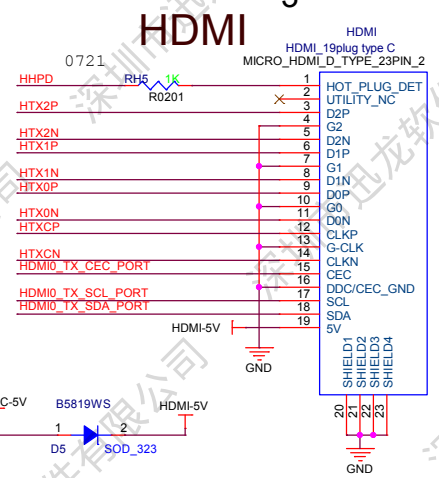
HDMI

0721

HDMI
HDMI_19plug type C
MICRO_HDMI_D_TYPE_23PIN_2

HHPD
RH5 1K
R0201
HTX2P
HTX2N
HTX1P
HTX1N
HTX0P
HTX0N
HTXCP
HTXCN
HDMI0_TX_CEC_PORT
HDMI0_TX_SCL_PORT
HDMI0_TX_SDA_PORT
HDMI-5V
GND

1 HOT_PLUG_DET
2 UTILITY_NC
3 D2P
4 G2
5 D2N
6 D1P
7 G1
8 D1N
9 D0P
10 G0
11 D0N
12 CLKP
13 G-CLK
14 CLKN
15 CEC
16 DDC/CEC_GND
17 SCL
18 SDA
19 5V

SHIELD1 SHIELD2 SHIELD3 SHIELD4
20 21 22 23
GND

C-5V
B5819WS
1 2
D5 SOD_323
HDMI-5V

深圳市迅龙软件有限公司